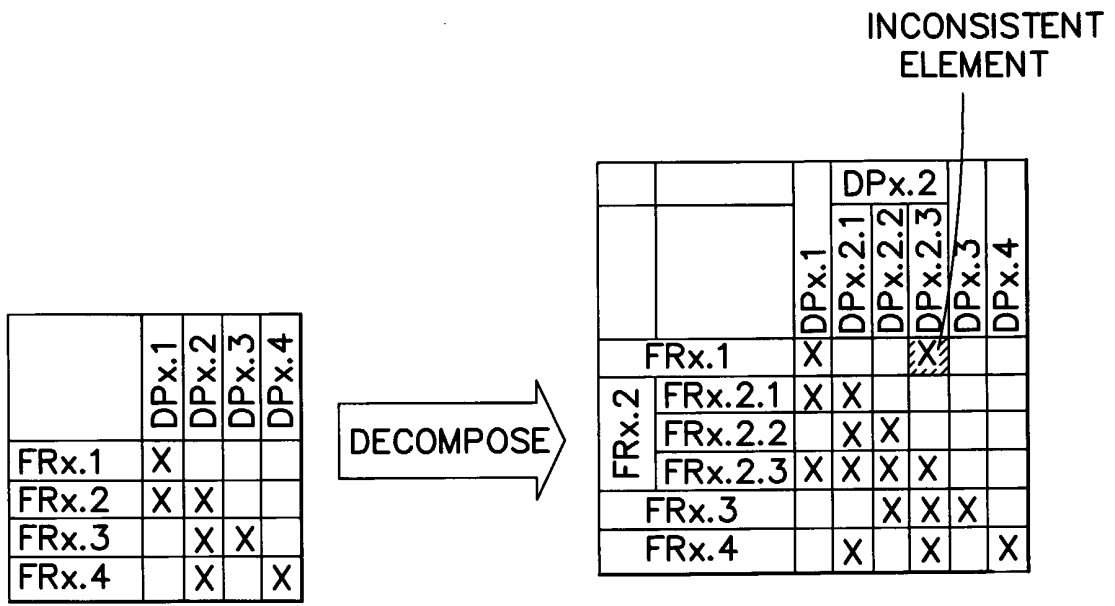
INCONSISTENT ELEMENT

| | DPx.1 | DPx.2 | DPx.3 | DPx.4 |
|---|---|---|---|---|
| FRx.1 | X | | | |
| FRx.2 | X | X | | |
| FRx.3 | | X | X | |
| FRx.4 | | X | | X |

DECOMPOSE

| | | DPx.1 | DPx.2.1 | DPx.2.2 | DPx.2.3 | DPx.3 | DPx.4 |
|---|---|---|---|---|---|---|---|
| FRx.1 | | X | | | X | | |
| FRx.2 | FRx.2.1 | X | X | | | | |
| FRx.2 | FRx.2.2 | | X | X | | | |
| FRx.2 | FRx.2.3 | X | X | X | X | | |
| FRx.3 | | | | X | X | X | |
| FRx.4 | | | X | | X | | X |

DPx.2